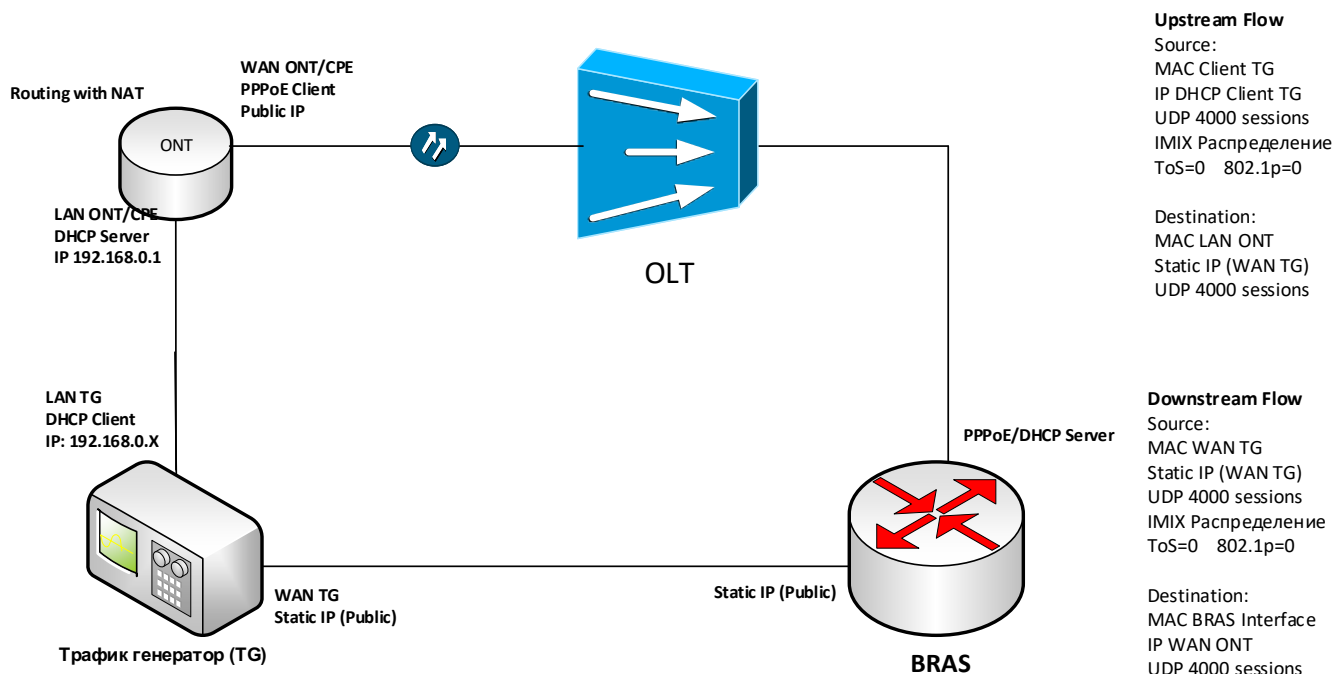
Routing with NAT

ONT

WAN ONT/CPE
PPPoE Client
Public IP

LAN ONT/CPE
DHCP Server
IP 192.168.0.1

OLT

Upstream Flow
Source:
MAC Client TG
IP DHCP Client TG
UDP 4000 sessions
IMIX Распределение
ToS=0 802.1p=0

Destination:
MAC LAN ONT
Static IP (WAN TG)
UDP 4000 sessions

LAN TG
DHCP Client
IP: 192.168.0.X

PPPoE/DHCP Server

Downstream Flow
Source:
MAC WAN TG
Static IP (WAN TG)
UDP 4000 sessions
IMIX Распределение
ToS=0 802.1p=0

Destination:
MAC BRAS Interface
IP WAN ONT
UDP 4000 sessions

WAN TG
Static IP (Public)

Static IP (Public)

Трафик генератор (TG)

BRAS